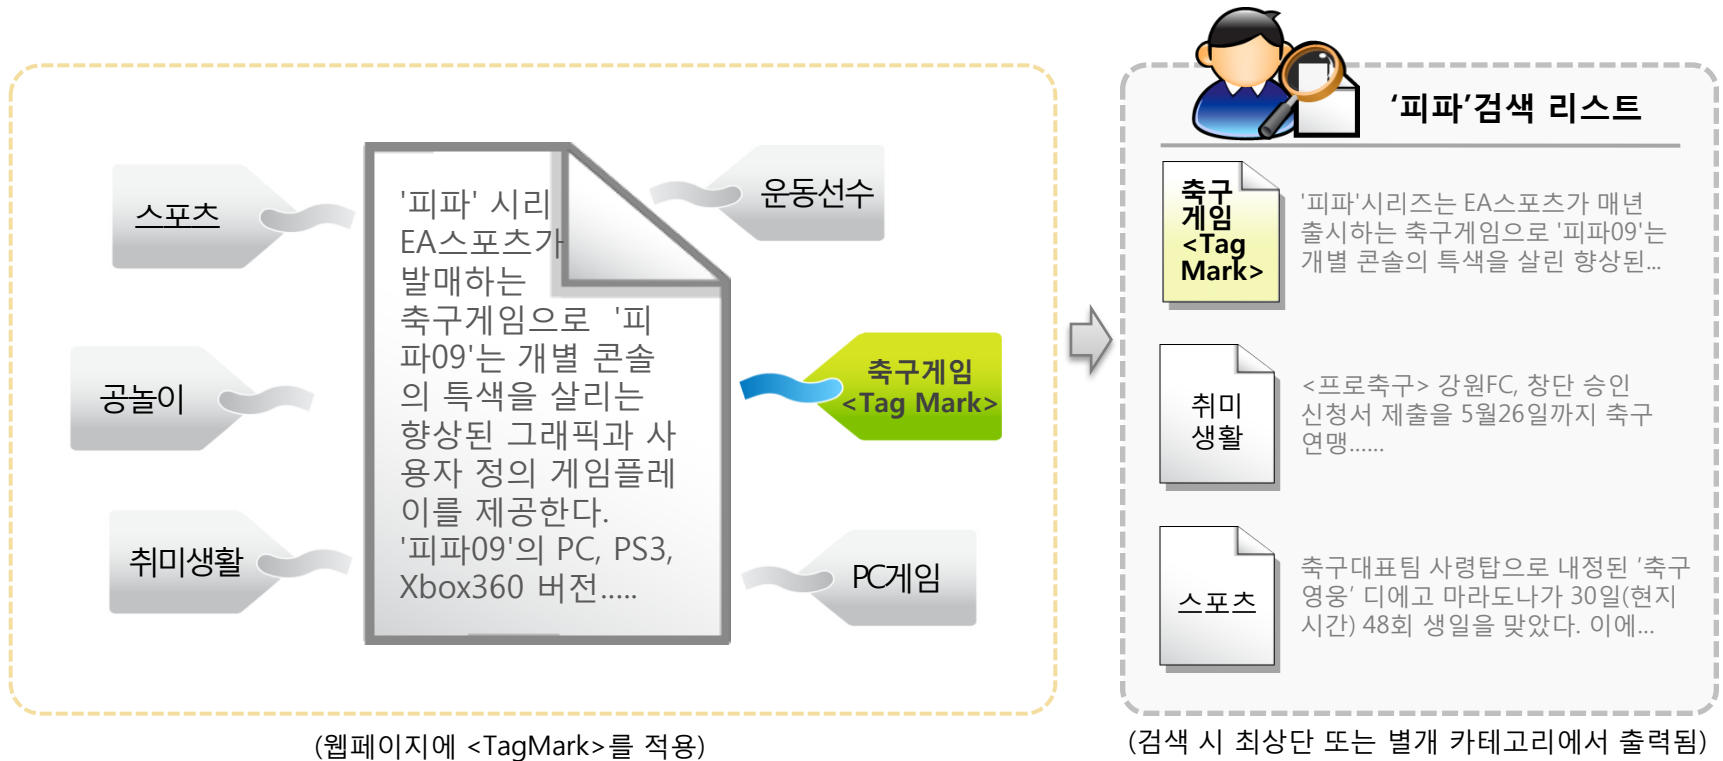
스포츠

공놀이

취미생활

'피파' 시리 EA스포츠가 발매하는 축구게임으로 '피파09'는 개별 콘솔의 특색을 살리는 향상된 그래픽과 사용자 정의 게임플레이를 제공한다. '피파09'의 PC, PS3, Xbox360 버전.....

운동선수

축구게임 <Tag Mark>

PC게임

(웹페이지에 <TagMark>를 적용)

'피파'검색 리스트

축구게임 <Tag Mark>

'피파'시리즈는 EA스포츠가 매년 출시하는 축구게임으로 '피파09'는 개별 콘솔의 특색을 살린 향상된...

취미생활

<프로축구> 강원FC, 창단 승인 신청서 제출을 5월26일까지 축구 연맹......

스포츠

축구대표팀 사령탑으로 내정된 '축구영웅' 디에고 마라도나가 30일(현지 시간) 48회 생일을 맞았다. 이에...

(검색 시 최상단 또는 별개 카테고리에서 출력됨)